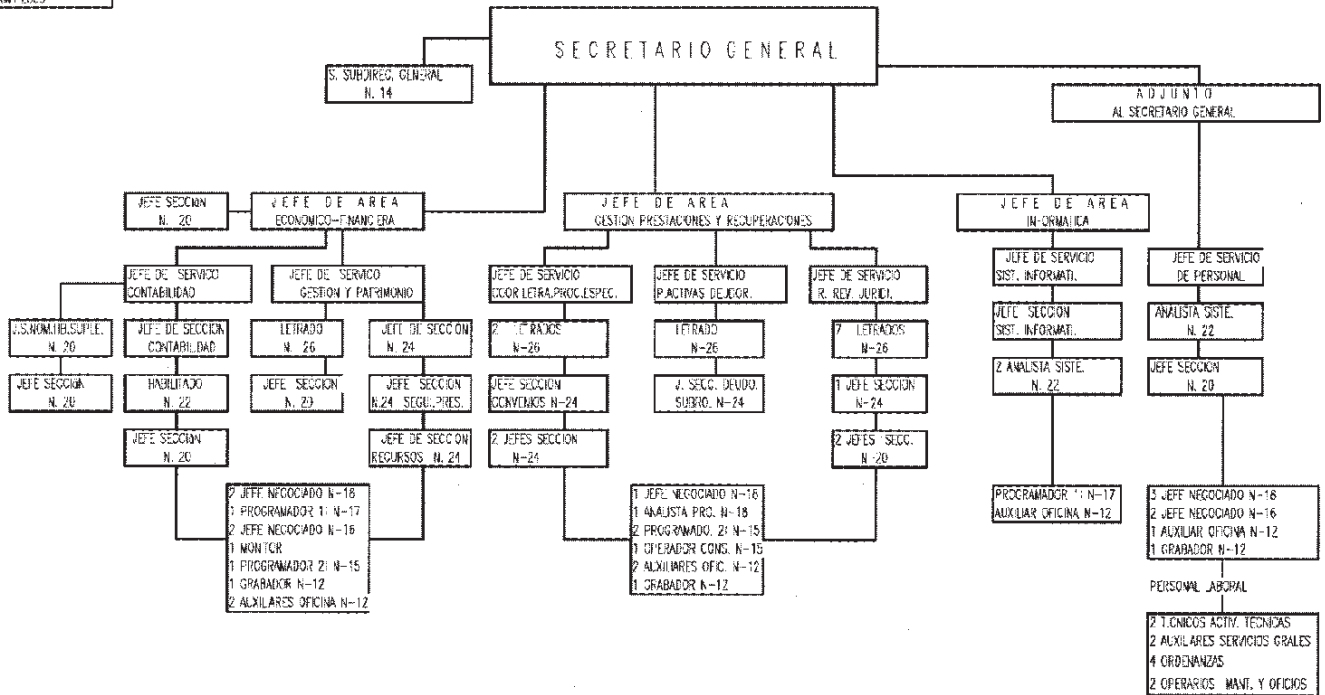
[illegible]

SECRETARIO GENERAL

S. SUBDIREC. GENERAL
N. 14

ADJUNTO
AL SECRETARIO GENERAL

JEFE SECCION
N. 20

JEFE DE AREA
ECONOMICO-FINANCIERA

JEFE DE AREA
GESTION PRESTACIONES Y RECUPERACIONES

JEFE DE AREA
INFORMATICA

JEFE DE SERVICIO
CONTABILIDAD

JEFE DE SERVICIO
GESTION Y PATRIMONIO

J.S.NOM.HB.SUPLE.
N. 20

JEFE SECCIGN
N. 20

JEFE DE SECCION
CONTABILIDAD

HABILITADO
N. 22

JEFE SECCION
N. 20

LETRADO
N. 26

JEFE SECCION
N. 20

JEFE DE SECCION
N. 24

JEFE SECCION
N.24 SEGU.PRES.

JEFE DE SECCION
RECURSOS N. 24

2 JEFE NEGOCIADO N-18
1 PROGRAMADOR 1ª N-17
2 JEFE NEGOCIADO N-16
1 MONITOR
1 PROGRAMADOR 2ª N-15
1 GRABADOR N-12
2 AUXILIARES OFICINA N-12

JEFE DE SERVICIO
COOR.LETRA.PROC.ESPEC.

2 LETRADOS
N-26

JEFE SECCION
CONVENIOS N-24

2 JEFES SECCION
N-24

JEFE DE SERVICIO
P.ACTIVAS DEJEOR.

LETRADO
N-26

J. SECC. DEUDO.
SUBRO. N-24

JEFE DE SERVICIO
R. REV. JURID.

7 LETRADOS
N-26

1 JEFE SECCION
N-24

2 JEFES SECC.
N-20

1 JEFE NEGOCIADO N-16
1 ANALISTA PRO. N-18
2 PROGRAMADO. 2ª N-15
1 OPERADOR CONS. N-15
2 AUXILIARES OFIC. N-12
1 GRABADOR N-12

JEFE DE SERVICIO
SIST. INFORMATI.

JEFE SECCION
SIST. INFORMATI.

2 ANALISTA SISTE.
N. 22

PROGRAMADOR 1ª N-17
AUXILIAR OFICINA N-12

JEFE DE SERVICIO
DE PERSONAL

ANALISTA SISTE.
N. 22

JEFE SECCION
N. 20

3 JEFE NEGOCIADO N-18
2 JEFE NEGOCIADO N-16
1 AUXILIAR OFICINA N-12
1 GRABADOR N-12

PERSONAL LABORAL

2 TECNICOS ACTIV. TECNICAS
2 AUXILARES SERVICIOS GRALES
4 ORDENANZAS
2 OPERARIOS MANT. Y OFICIOS